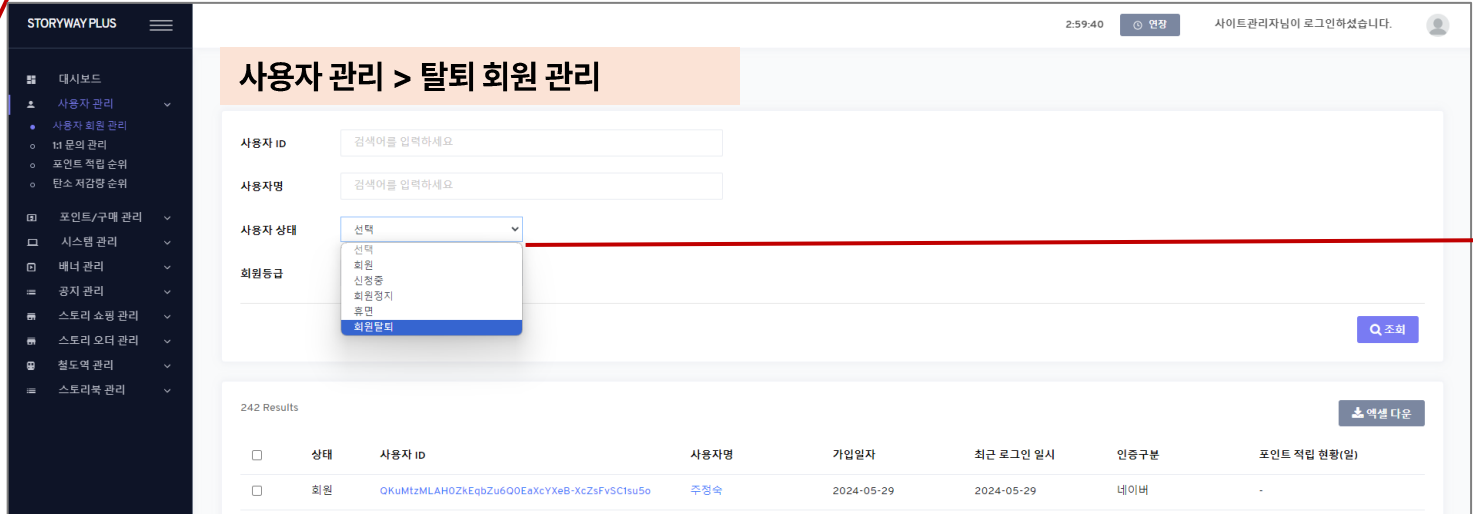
STORYWAY PLUS

대시보드
사용자 관리
사용자 회원 관리
1:1 문의 관리
포인트 적립 순위
탄소 저감량 순위
포인트/구매 관리
시스템 관리
배너 관리
공지 관리
스토리 쇼핑 관리
스토리 오더 관리
철도역 관리
스토리북 관리

2:59:40 연장 사이트관리자님이 로그인하셨습니다.

사용자 관리 > 탈퇴 회원 관리

사용자 ID 검색어를 입력하세요
사용자명 검색어를 입력하세요
사용자 상태 선택
선택
회원
신청중
회원정지
휴면
회원탈퇴
회원등급

조회

242 Results

엑셀 다운

| | 상태 | 사용자 ID | 사용자명 | 가입일자 | 최근 로그인 일시 | 인증구분 | 포인트 적립 현황(일) |
|---|---|---|---|---|---|---|---|
| | 회원 | QKuMtzMLAH0ZkEqbZu6Q0EaXcYXeB-XcZsFvSC1su5o | 주정숙 | 2024-05-29 | 2024-05-29 | 네이버 | - |